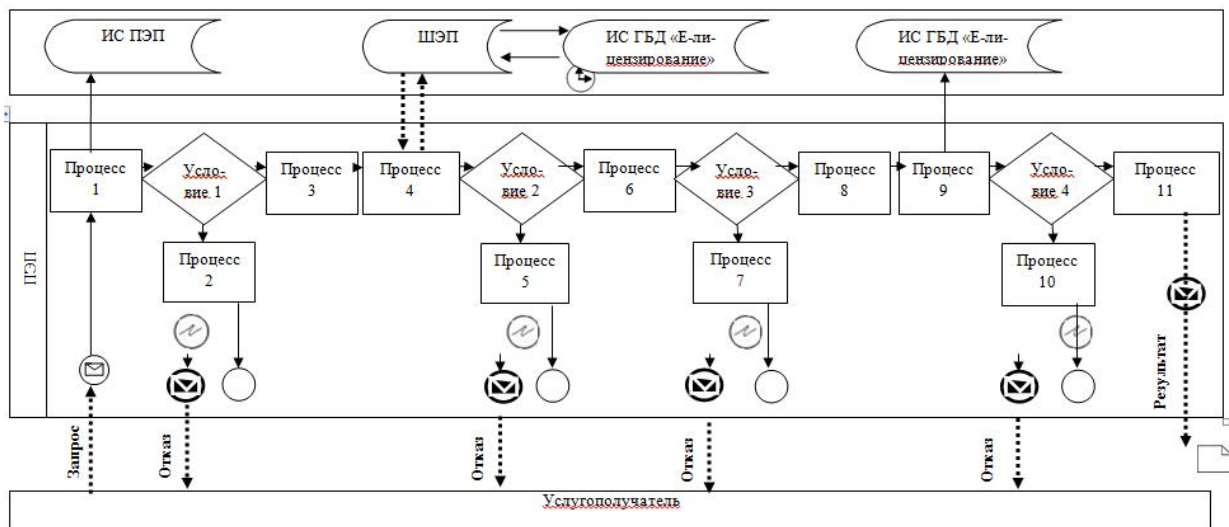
ИС ПЭП

ШЭП

ИС ГБД «Е-лицензирование»

ИС ГБД «Е-лицензирование»

ПЭП

Процесс 1

Условие 1

Процесс 3

Процесс 4

Условие 2

Процесс 6

Условие 3

Процесс 8

Процесс 9

Условие 4

Процесс 11

Процесс 2

Процесс 5

Процесс 7

Процесс 10

Результат

Запрос

Отказ

Отказ

Отказ

Отказ

Услугополучатель